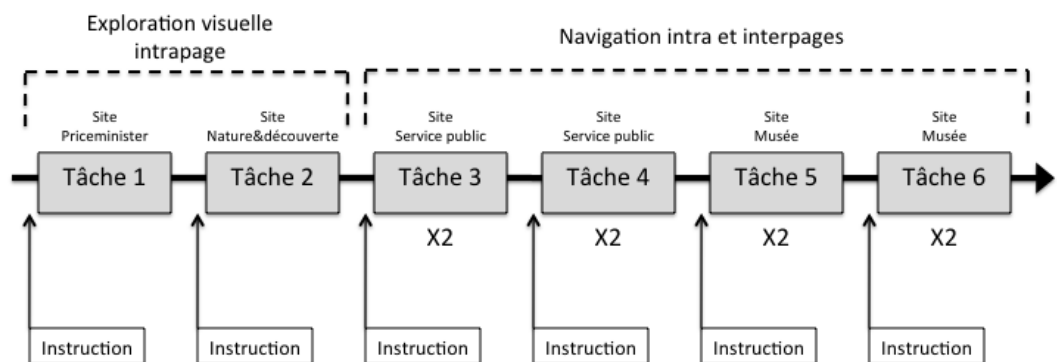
Exploration visuelle intrapage

Navigation intra et interpages

Site Priceminister

Site Nature&découverte

Site Service public

Site Service public

Site Musée

Site Musée

Tâche 1

Tâche 2

Tâche 3

Tâche 4

Tâche 5

Tâche 6

X2

X2

X2

X2

Instruction

Instruction

Instruction

Instruction

Instruction

Instruction